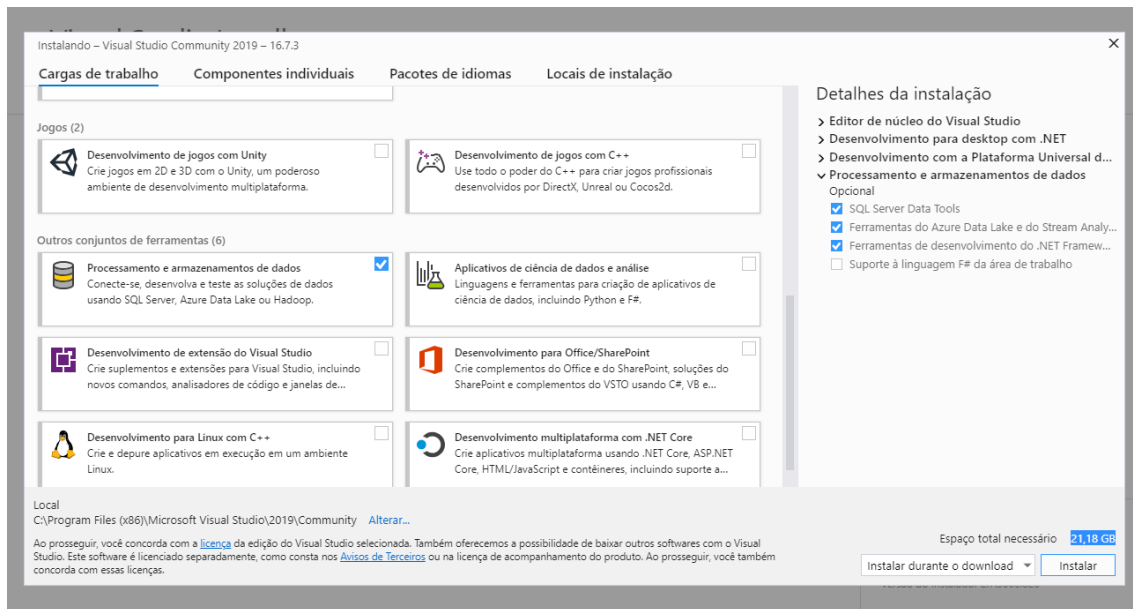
Instalando – Visual Studio Community 2019 – 16.7.3

×

Cargas de trabalho  Componentes individuais  Pacotes de idiomas  Locais de instalação

Jogos (2)

Desenvolvimento de jogos com Unity
Crie jogos em 2D e 3D com o Unity, um poderoso ambiente de desenvolvimento multiplataforma.

Desenvolvimento de jogos com C++
Use todo o poder do C++ para criar jogos profissionais desenvolvidos por DirectX, Unreal ou Cocos2d.

Outros conjuntos de ferramentas (6)

Processamento e armazenamentos de dados
Conecte-se, desenvolva e teste as soluções de dados usando SQL Server, Azure Data Lake ou Hadoop.

Aplicativos de ciência de dados e análise
Linguagens e ferramentas para criação de aplicativos de ciência de dados, incluindo Python e F#.

Desenvolvimento de extensão do Visual Studio
Crie suplementos e extensões para Visual Studio, incluindo novos comandos, analisadores de código e janelas de...

Desenvolvimento para Office/SharePoint
Crie complementos do Office e do SharePoint, soluções do SharePoint e complementos do VSTO usando C#, VB e...

Desenvolvimento para Linux com C++
Crie e depure aplicativos em execução em um ambiente Linux.

Desenvolvimento multiplataforma com .NET Core
Crie aplicativos multiplataforma usando .NET Core, ASP.NET Core, HTML/JavaScript e contêineres, incluindo suporte a...

Detalhes da instalação
> Editor de núcleo do Visual Studio
> Desenvolvimento para desktop com .NET
> Desenvolvimento com a Plataforma Universal d...
∨ Processamento e armazenamentos de dados
Opcional
SQL Server Data Tools
Ferramentas do Azure Data Lake e do Stream Analy...
Ferramentas de desenvolvimento do .NET Framew...
Suporte à linguagem F# da área de trabalho

Local
C:\Program Files (x86)\Microsoft Visual Studio\2019\Community  Alterar...

Ao prosseguir, você concorda com a licença da edição do Visual Studio selecionada. Também oferecemos a possibilidade de baixar outros softwares com o Visual Studio. Este software é licenciado separadamente, como consta nos Avisos de Terceiros ou na licença de acompanhamento do produto. Ao prosseguir, você também concorda com essas licenças.

Espaço total necessário  21,18 GB

Instalar durante o download  Instalar